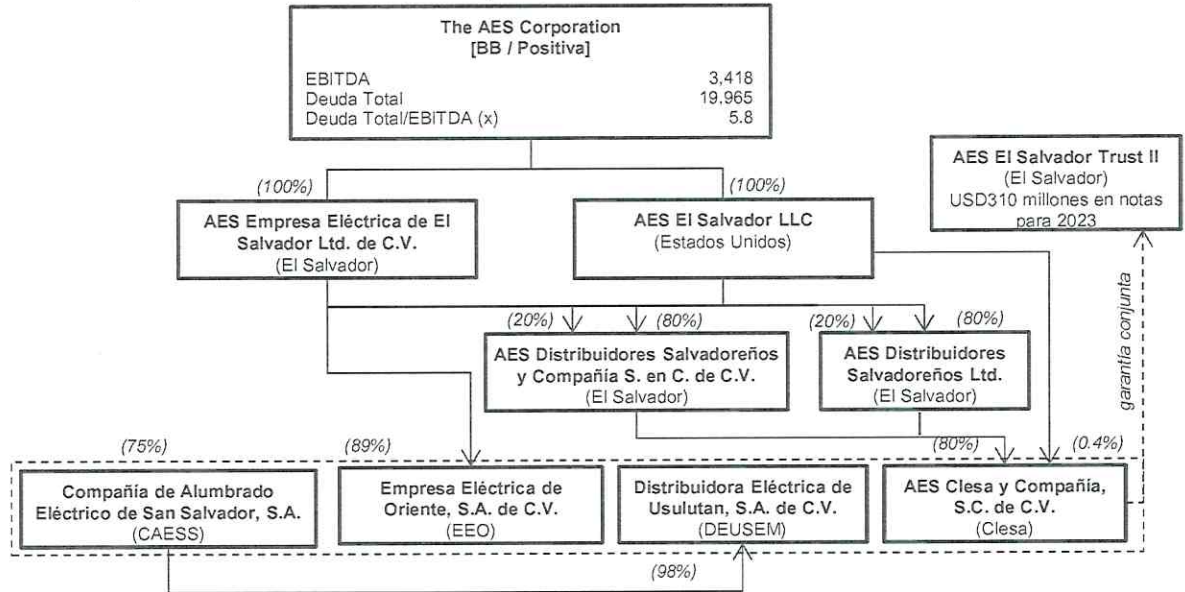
The AES Corporation
[BB / Positiva]

EBITDA 3,418
Deuda Total 19,965
Deuda Total/EBITDA (x) 5.8

(100%)

AES Empresa Eléctrica de El Salvador Ltd. de C.V.
(El Salvador)

(100%)

AES El Salvador LLC
(Estados Unidos)

AES El Salvador Trust II
(El Salvador)
USD310 millones en notas para 2023

garantía conjunta

(20%) (80%)

AES Distribuidores Salvadoreños y Compañía S. en C. de C.V.
(El Salvador)

(20%) (80%)

AES Distribuidores Salvadoreños Ltd.
(El Salvador)

(75%)

(89%)

(80%)

(0.4%)

Compañía de Alumbrado Eléctrico de San Salvador, S.A.
(CAESS)

Empresa Eléctrica de Oriente, S.A. de C.V.
(EEO)

Distribuidora Eléctrica de Usulutan, S.A. de C.V.
(DEUSEM)

AES Clesa y Compañía, S.C. de C.V.
(Clesa)

(98%)